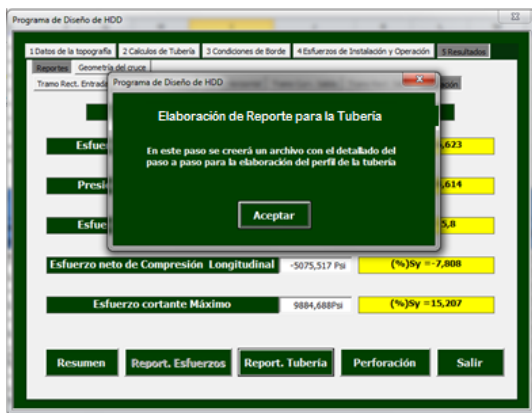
Programa de Diseño de HDD

1 Datos de la topografía | 2 Calculos de Tubería | 3 Condiciones de Borde | 4 Esfuerzos de Instalación y Operación | 5 Resultados

Reportes | Geometría del cruce

Tramo Rect. Entrad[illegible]

Programa de Diseño de HDD

Elaboración de Reporte para la Tuberia

En este paso se creerá un archivo con el detallado del paso a paso para la elaboración del perfil de la tubería

Aceptar

Esfue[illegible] | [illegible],623

Presi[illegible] | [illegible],614

Esfue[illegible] | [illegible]5,8

Esfuerzo neto de Compresión Longitudinal | -5075,517 Psi | (%)Sy = -7,808

Esfuerzo cortante Máximo | 9884,688Psi | (%)Sy =15,207

Resumen | Report. Esfuerzos | Report. Tubería | Perforación | Salir